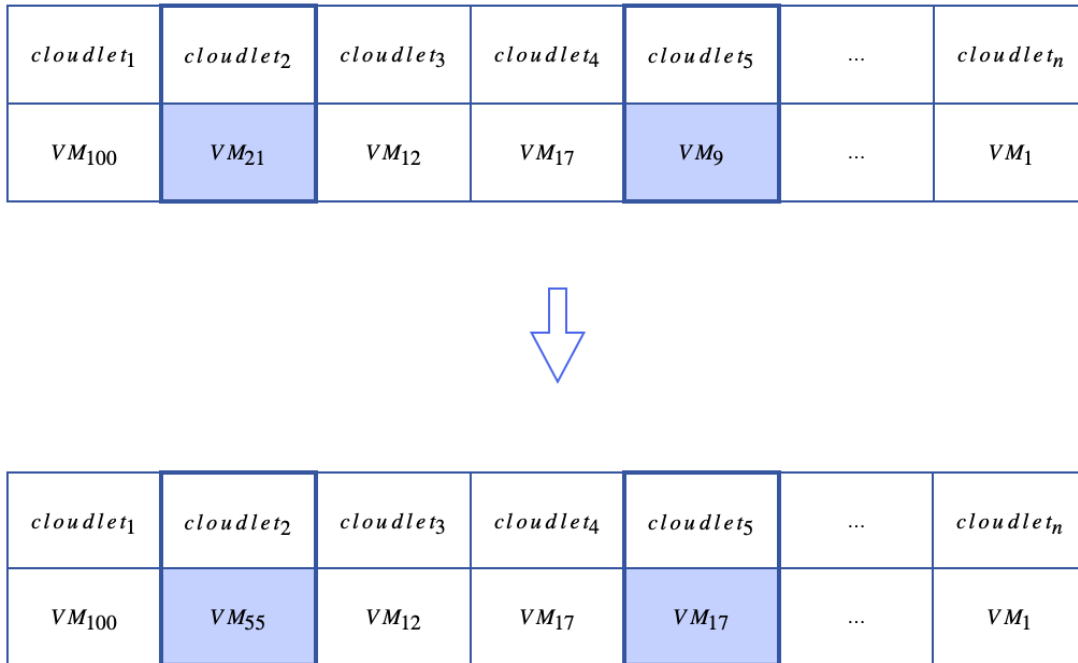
| $cloudlet_1$ | $cloudlet_2$ | $cloudlet_3$ | $cloudlet_4$ | $cloudlet_5$ | ... | $cloudlet_n$ |
|---|---|---|---|---|---|---|
| $VM_{100}$ | $VM_{21}$ | $VM_{12}$ | $VM_{17}$ | $VM_9$ | ... | $VM_1$ |

| $cloudlet_1$ | $cloudlet_2$ | $cloudlet_3$ | $cloudlet_4$ | $cloudlet_5$ | ... | $cloudlet_n$ |
|---|---|---|---|---|---|---|
| $VM_{100}$ | $VM_{55}$ | $VM_{12}$ | $VM_{17}$ | $VM_{17}$ | ... | $VM_1$ |